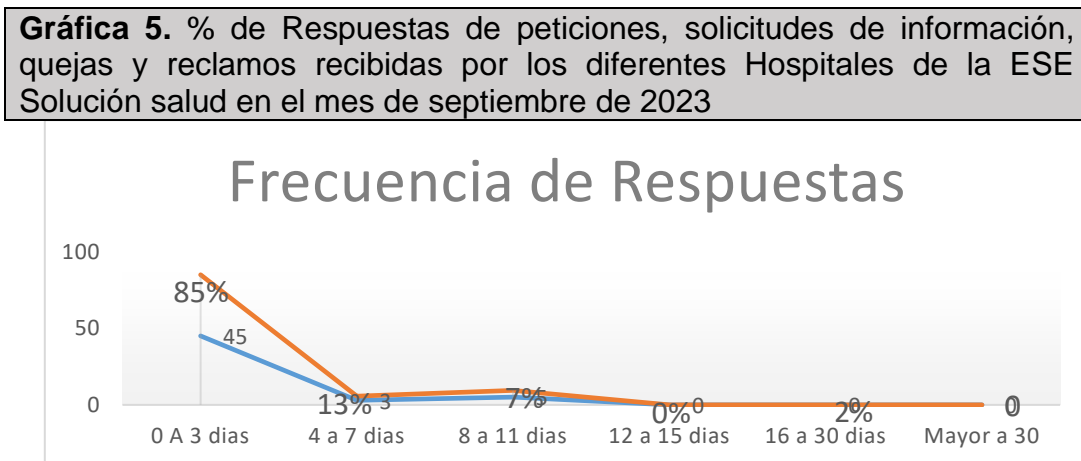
**Gráfica 5.** % de Respuestas de peticiones, solicitudes de información, quejas y reclamos recibidas por los diferentes Hospitales de la ESE Solución salud en el mes de septiembre de 2023

Frecuencia de Respuestas

100
50
0

85%
45
13%
3
7%
5
0%
0
2%
0
0

0 A 3 dias
4 a 7 dias
8 a 11 dias
12 a 15 dias
16 a 30 dias
Mayor a 30